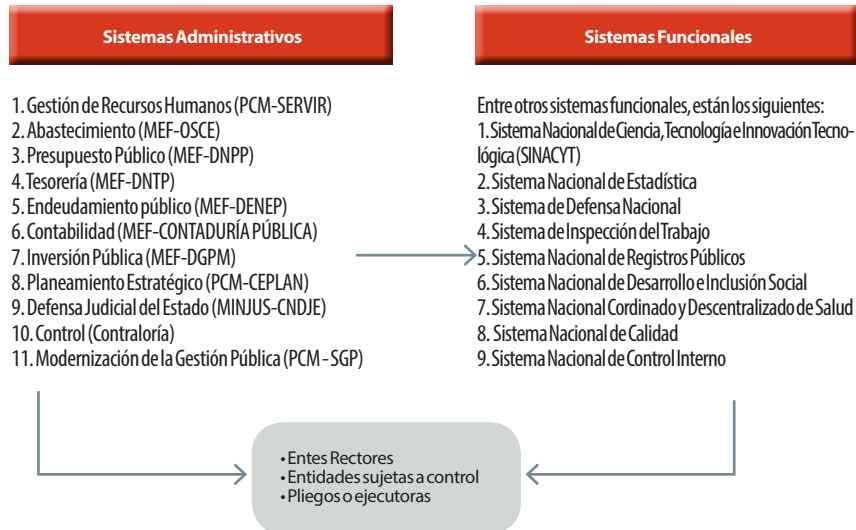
Sistemas Administrativos

1. Gestión de Recursos Humanos (PCM-SERVIR)
2. Abastecimiento (MEF-OSCE)
3. Presupuesto Público (MEF-DNPP)
4. Tesorería (MEF-DNTP)
5. Endeudamiento público (MEF-DENEP)
6. Contabilidad (MEF-CONTADURÍA PÚBLICA)
7. Inversión Pública (MEF-DGPM)
8. Planeamiento Estratégico (PCM-CEPLAN)
9. Defensa Judicial del Estado (MINJUS-CNDJE)
10. Control (Contraloría)
11. Modernización de la Gestión Pública (PCM - SGP)

Sistemas Funcionales

Entre otros sistemas funcionales, están los siguientes:
1. Sistema Nacional de Ciencia, Tecnología e Innovación Tecnológica (SINACYT)
2. Sistema Nacional de Estadística
3. Sistema de Defensa Nacional
4. Sistema de Inspección del Trabajo
5. Sistema Nacional de Registros Públicos
6. Sistema Nacional de Desarrollo e Inclusión Social
7. Sistema Nacional Cordinado y Descentralizado de Salud
8. Sistema Nacional de Calidad
9. Sistema Nacional de Control Interno

• Entes Rectores
• Entidades sujetas a control
• Pliegos o ejecutoras